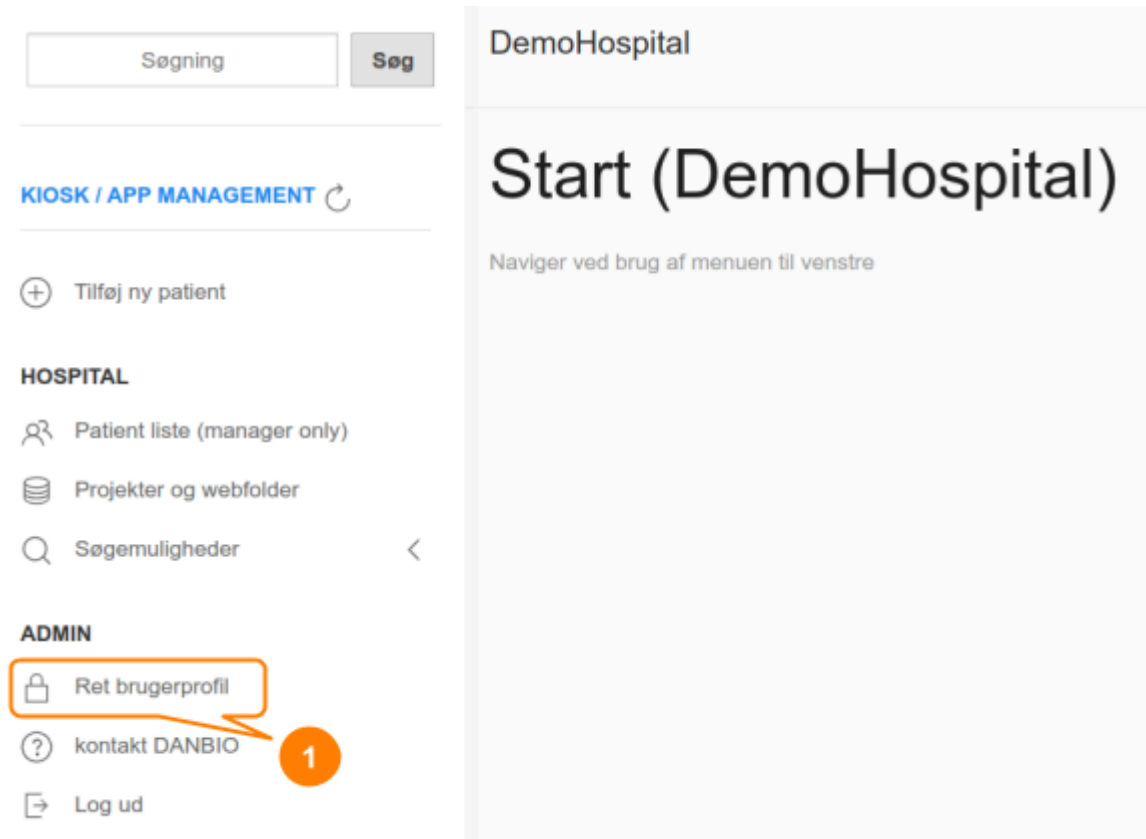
Søgning
Søg

KIOSK / APP MANAGEMENT

Tilføj ny patient

HOSPITAL

Patient liste (manager only)

Projekter og webfolder

Søgemuligheder

ADMIN

Ret brugerprofil

kontakt DANBIO

Log ud

1

DemoHospital

Start (DemoHospital)

Naviger ved brug af menuen til venstre